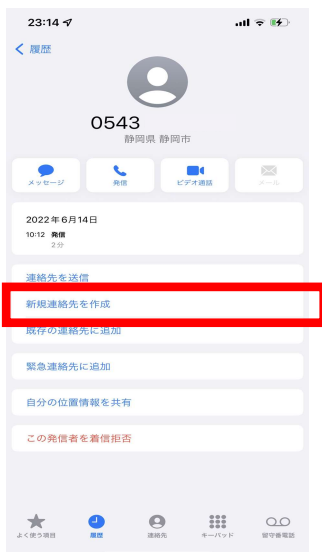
23:14

履歴

0543
静岡県 静岡市

メッセージ
発信
ビデオ通話
メール

2022年6月14日
10:12 発信
2分

連絡先を送信

新規連絡先を作成

既存の連絡先に追加

緊急連絡先に追加

自分の位置情報を共有

この発信者を着信拒否

よく使う項目
履歴
連絡先
キーパッド
留守番電話